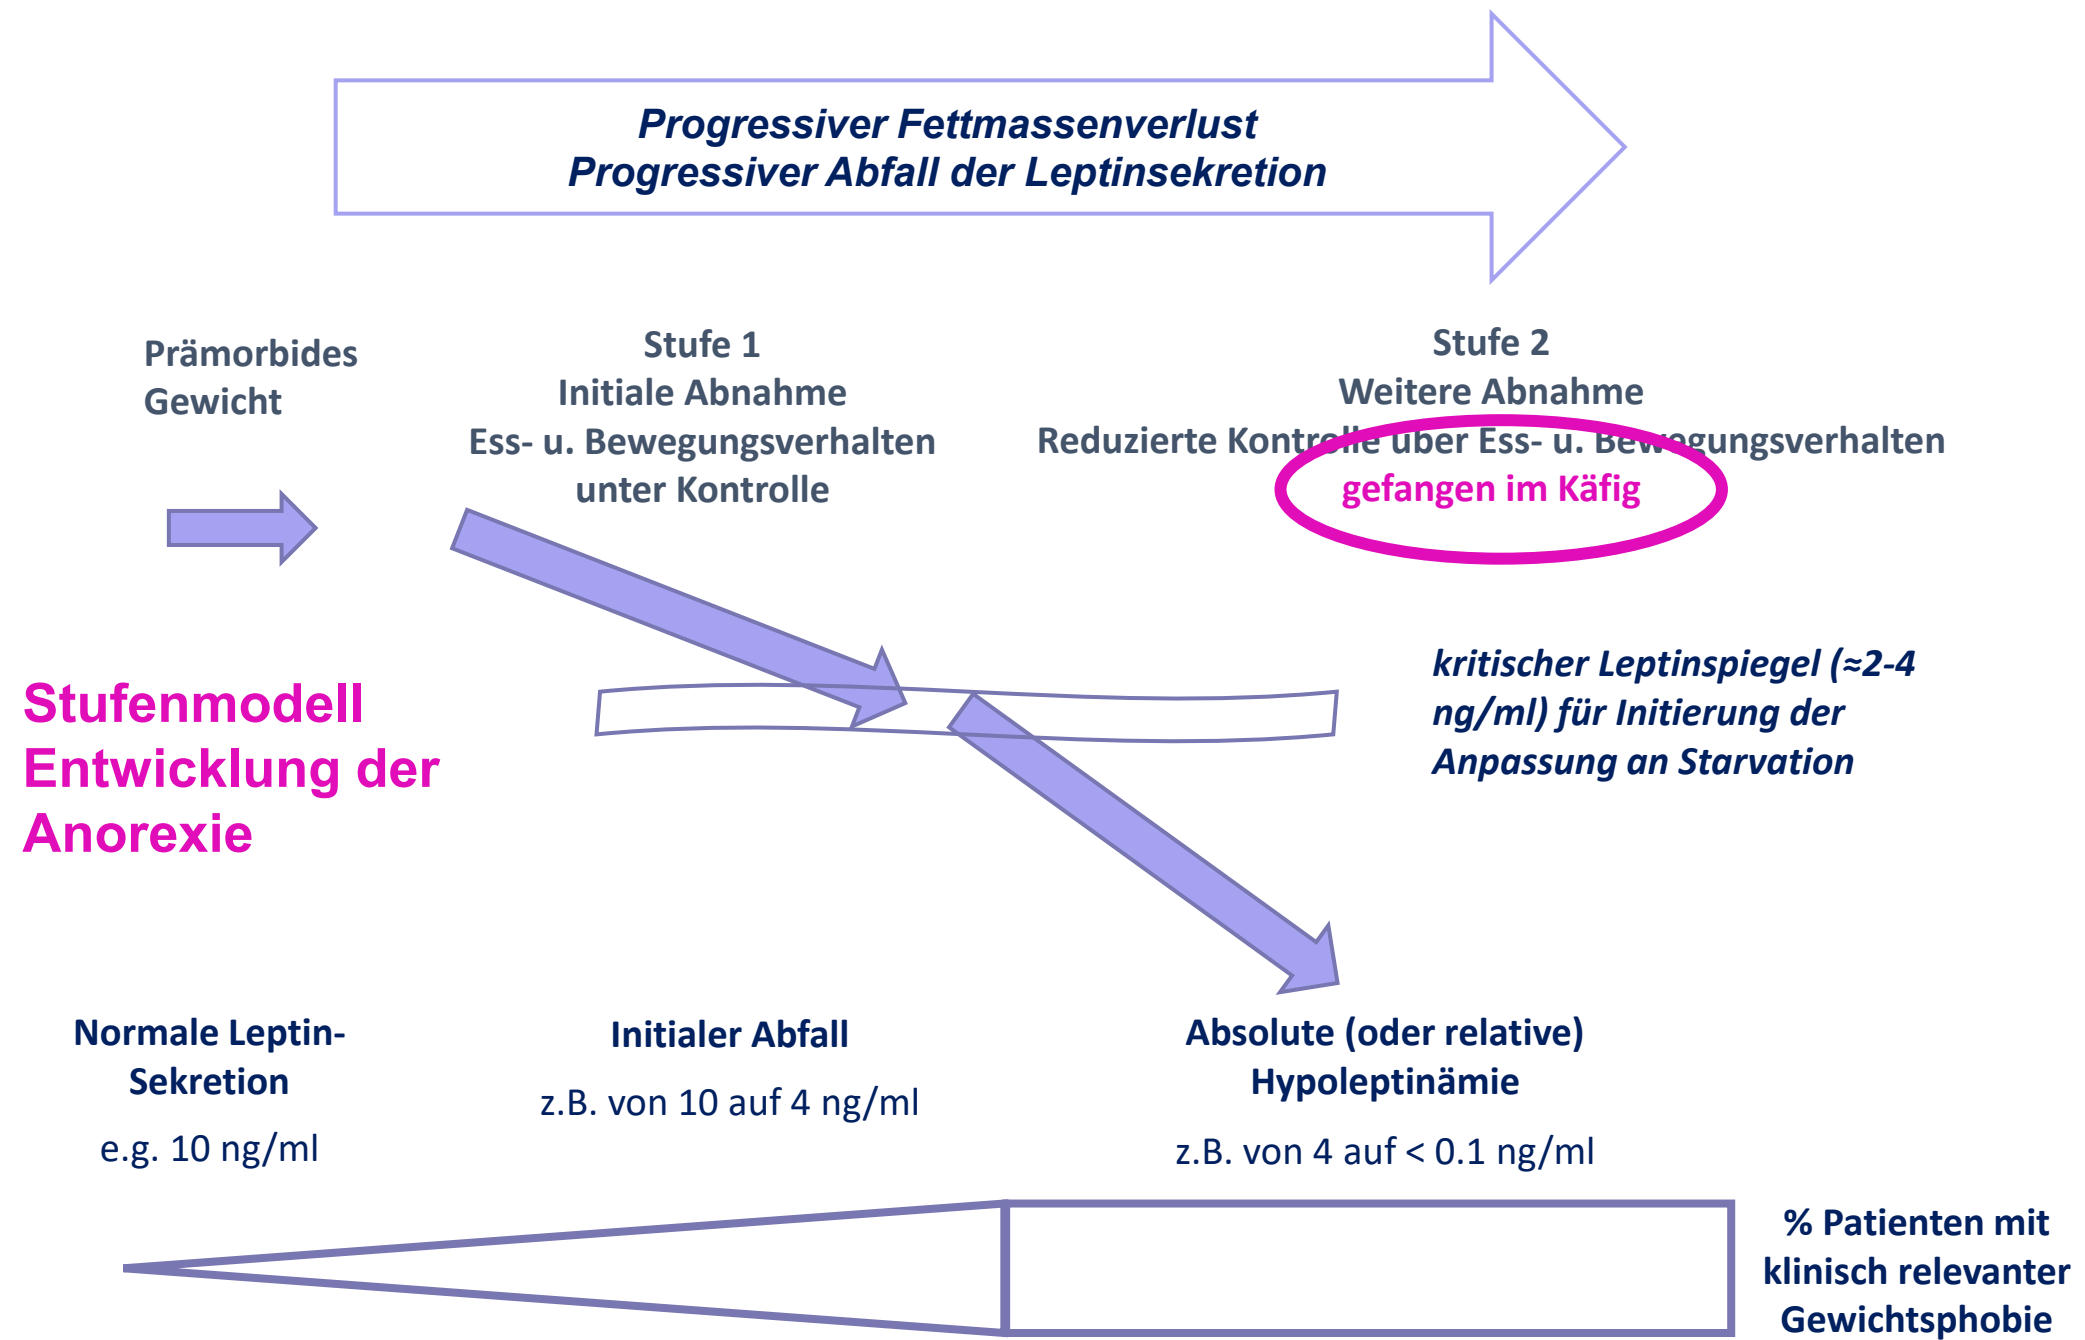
Progressiver Fettmassenverlust
Progressiver Abfall der Leptinsekretion

Prämorbides Gewicht

Stufe 1
Initiale Abnahme
Ess- u. Bewegungsverhalten unter Kontrolle

Stufe 2
Weitere Abnahme
Reduzierte Kontrolle über Ess- u. Bewegungsverhalten
gefangen im Käfig

Stufenmodell Entwicklung der Anorexie

kritischer Leptinspiegel (≈2-4 ng/ml) für Initierung der Anpassung an Starvation

Normale Leptin-Sekretion
e.g. 10 ng/ml

Initialer Abfall
z.B. von 10 auf 4 ng/ml

Absolute (oder relative) Hypoleptinämie
z.B. von 4 auf < 0.1 ng/ml

% Patienten mit klinisch relevanter Gewichtsphobie